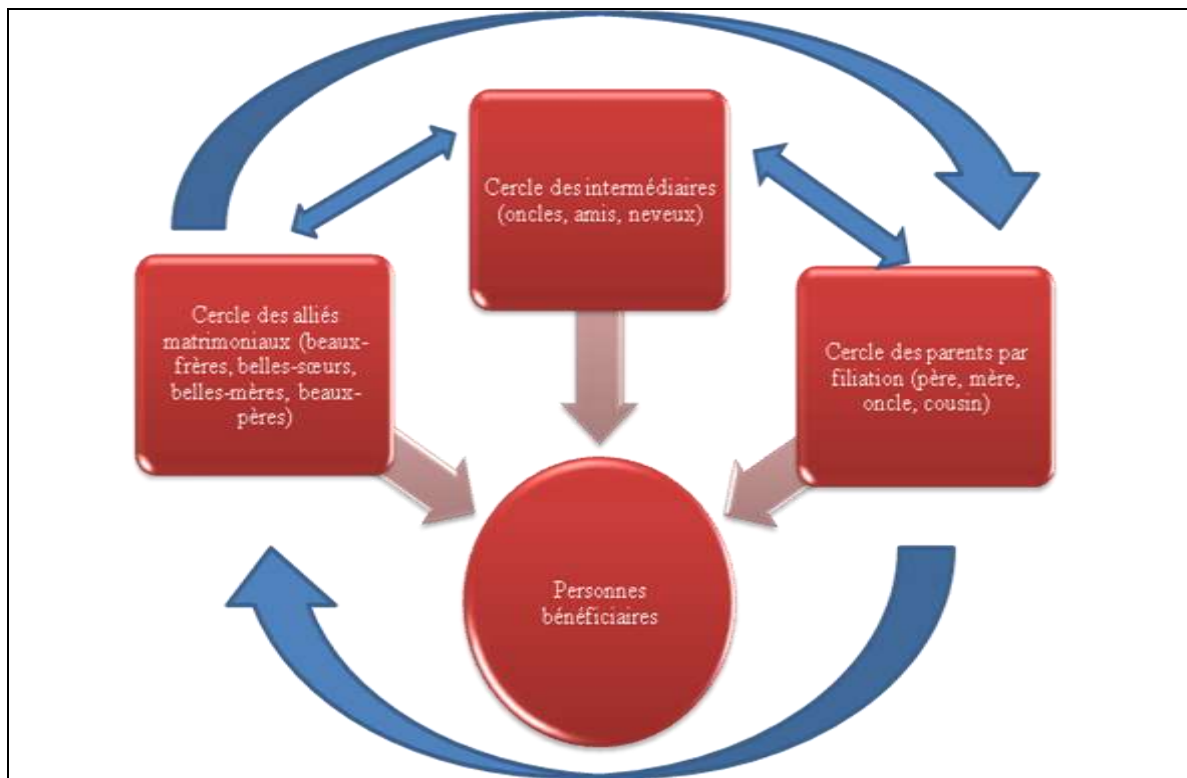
Cercle des intermédiaires (oncles, amis, neveux)

Cercle des alliés matrimoniaux (beaux-frères, belles-sœurs, belles-mères, beaux-pères)

Cercle des parents par filiation (père, mère, oncle, cousin)

Personnes bénéficiaires